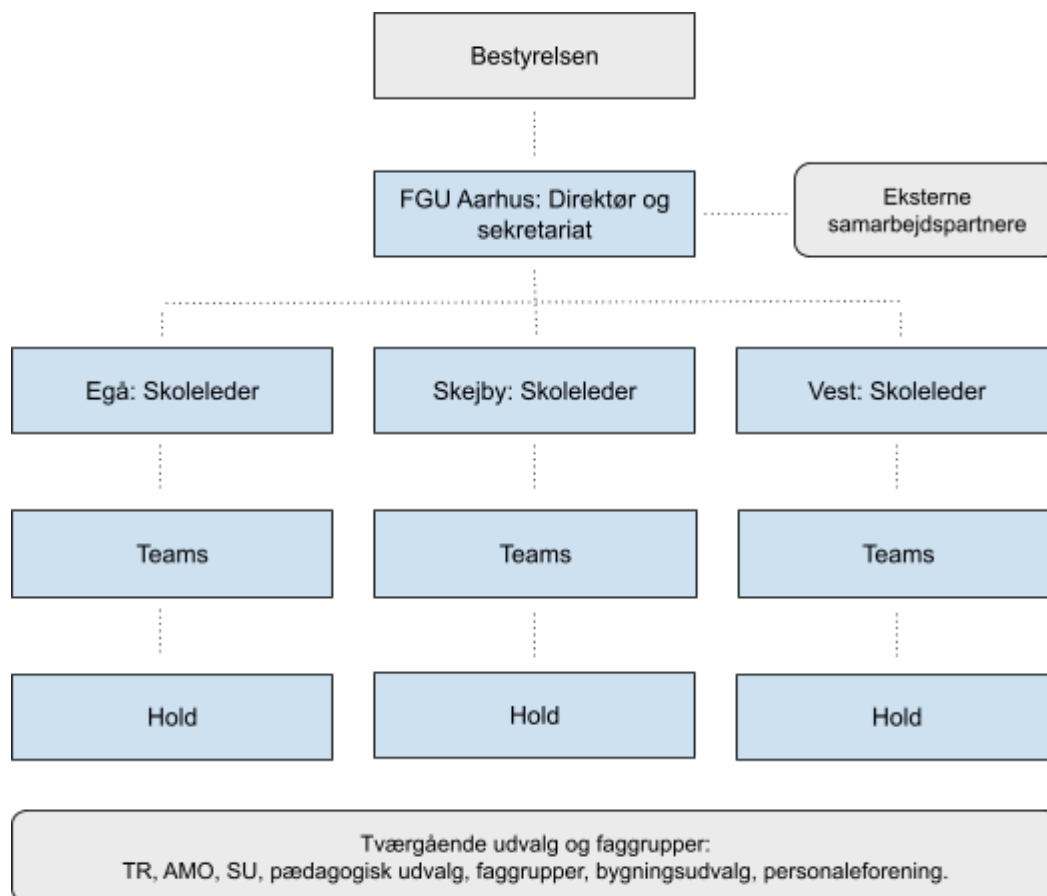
Bestyrelsen

FGU Aarhus: Direktør og sekretariat

Eksterne samarbejdspartnere

Egå: Skoleleder

Skejby: Skoleleder

Vest: Skoleleder

Teams

Teams

Teams

Hold

Hold

Hold

Tværgående udvalg og faggrupper:
TR, AMO, SU, pædagogisk udvalg, faggrupper, bygningsudvalg, personaleforening.